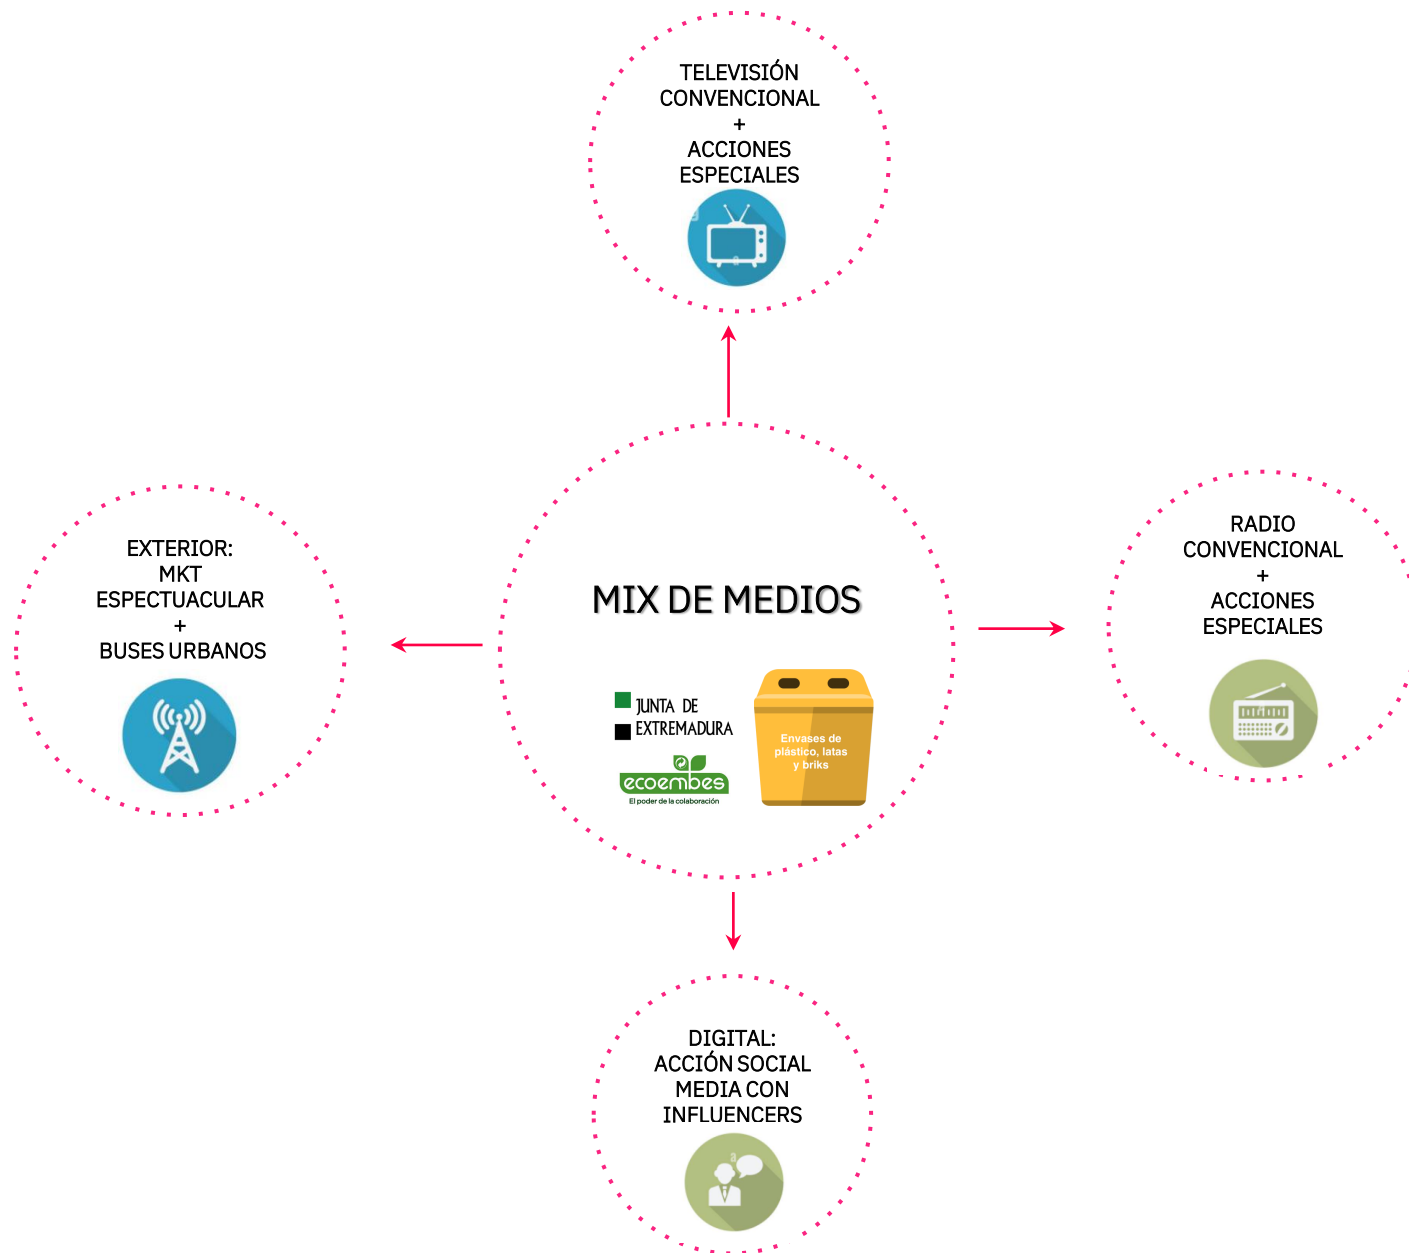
TELEVISIÓN CONVENCIONAL
+
ACCIONES ESPECIALES

EXTERIOR:
MKT
ESPECTUACULAR
+
BUSES URBANOS

MIX DE MEDIOS

JUNTA DE EXTREMADURA

ecoembes
El poder de la colaboración

Envases de plástico, latas y briks

RADIO CONVENCIONAL
+
ACCIONES ESPECIALES

DIGITAL:
ACCIÓN SOCIAL MEDIA CON INFLUENCERS